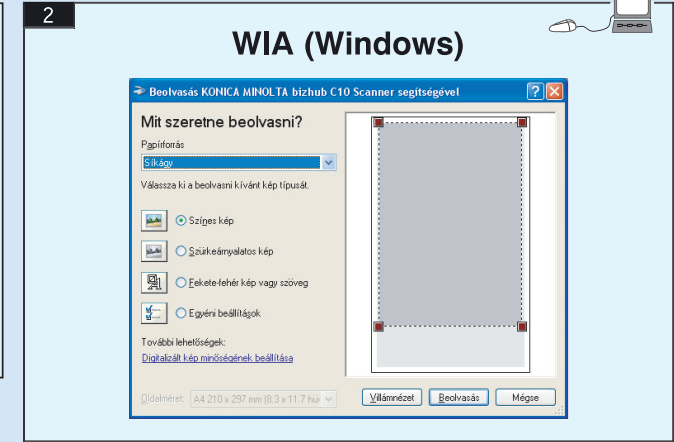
2

WIA (Windows)

Beolvasás KONICA MINOLTA bizhub C10 Scanner segítségével

Mit szeretne beolvasni?

Papírforrás

Síkágy

Válassza ki a beolvasni kívánt kép típusát.

Színes kép

Szürkeárnyalatos kép

Fekete-fehér kép vagy szöveg

Egyéni beállítások

További lehetőségek:

Digitalizált kép minőségének beállítása

Oldalméret: A4 210 x 297 mm (8.3 x 11.7 hü

Villámnézet

Beolvasás

Mégse